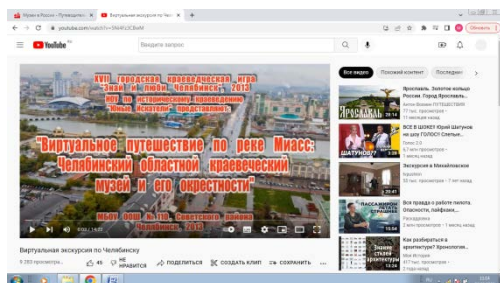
Музеи в России - Путеводитель | Виртуальная экскурсия по Че

youtube.com/watch?v=3N4FtJCBoM

YouTube

Введите запрос

Обновить

XVII городская краеведческая игра
"Знай и люби Челябинск" 2013
ИОУ по историческому краеведению
"Юные искатели" представляют

"Виртуальное путешествие по реке Миасс:
Челябинский областной краеведческий
музей и его окрестности"

МБОУ ООШ № 110 Советского района
Челябинск 2013

Виртуальная экскурсия по Челябинску

9 293 просмотра

45

НЕ НРАВИТСЯ

ПОДЕЛИТЬСЯ

СОЗДАТЬ КЛИП

СОХРАНИТЬ

Все видео

Похожий контент

Последние

Ярославль. Золотое кольцо России. Город Ярославль...
Антон Вокин ПУТЕШЕСТВИЯ
17 тыс. просмотров
1 месяц назад

ВСЕ В ШОКЕ! Юрий Шатунов на шоу ГОЛОС! Светлые...
Голос 2.0
3,7 млн просмотров
1 месяц назад

Экскурсия в Михайловском
Корзина
20 тыс. просмотров · 3 часа назад

Вся правда о работе пилота. Опасности, лайфхаки,...
Посмотрим
63 тыс. просмотров
1 месяц назад

Как разбираться в архитектуре? Хронологии...
Моя История
97 тыс. просмотров
2 года назад